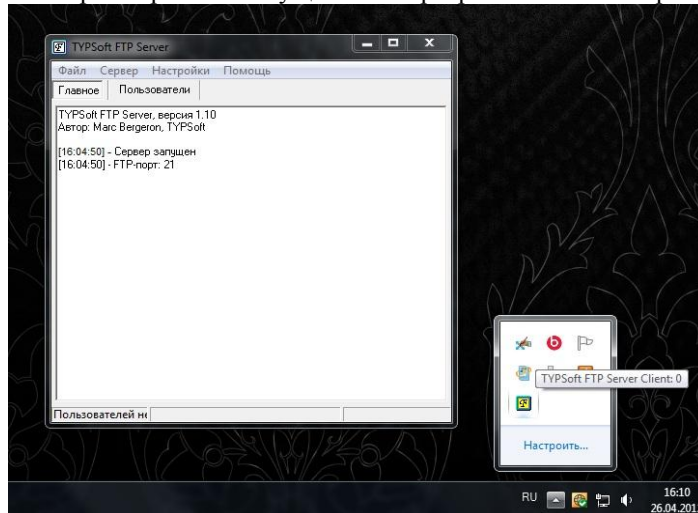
TYPSoft FTP Server

Файл Сервер Настройки Помощь

Главное Пользователи

TYPSoft FTP Server, версия 1.10
Автор: Marc Bergeron, TYPSoft

[16:04:50] - Сервер запущен
[16:04:50] - FTP-порт: 21

Пользователей н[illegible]

TYPSoft FTP Server Client: 0

Настроить...

RU

16:10
26.04.201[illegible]